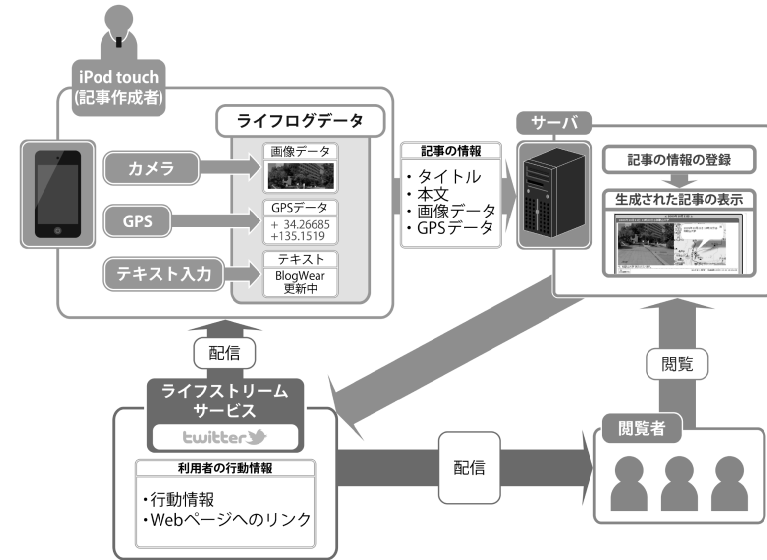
iPod touch
(記事作成者)

ライフログデータ

カメラ

画像データ

GPS

GPSデータ
+ 34.26685
+135.1519

テキスト入力

テキスト
BlogWear
更新中

記事の情報
・タイトル
・本文
・画像データ
・GPSデータ

サーバ

記事の情報の登録

生成された記事の表示

配信

閲覧

ライフストリームサービス

twitter

利用者の行動情報

・行動情報
・Webページへのリンク

配信

閲覧者